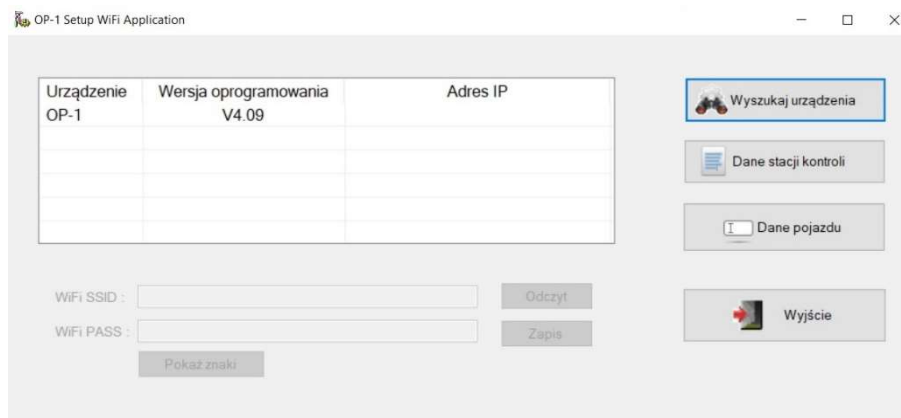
OP-1 Setup WiFi Application

| Urządzenie | Wersja oprogramowania | Adres IP |
|---|---|---|
| OP-1 | V4.09 | |
| | | |
| | | |
| | | |
| | | |

Wyszukaj urządzenia

Dane stacji kontroli

Dane pojazdu

WiFi SSID :

Odczyt

WiFi PASS :

Zapis

Pokaż znaki

Wyjście